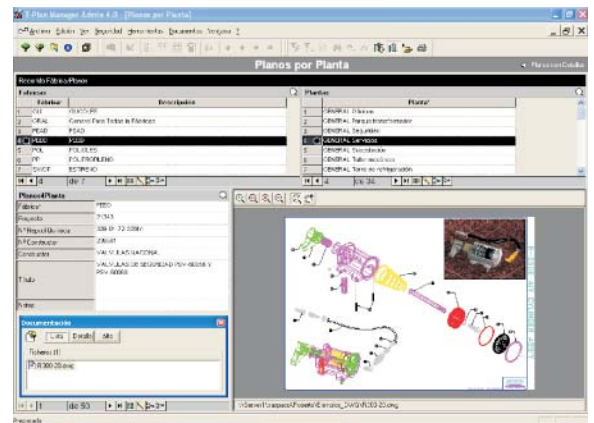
T-Plan Manager Admin 4.0 - [Planos por Planta]

Archivo Edición Ver Seguridad Herramientas Documentos Ventana ?

Planos por Planta

Planos en Cuadrilla

Recorrido Fábrica/Planta

Fabricas

| | Fabrica | Descripción |
|---|---|---|
| 1 | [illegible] | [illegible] |
| 2 | CRAL | General Para Todas la Fábricas |
| 3 | PEAD | PEAD |
| 4 | PEBD | PEBD |
| 5 | POL | POLIOLES |
| 6 | PP | POLIPROPILENO |
| 7 | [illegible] | ESTIRENO |

de 7

Plantas

| | Planta* |
|---|---|
| 1 | GENERAL Oficinas |
| 2 | GENERAL Parque transformador |
| 3 | GENERAL Seguridad |
| 4 | GENERAL Servicios |
| 5 | GENERAL Subestación |
| 6 | GENERAL Taller mecánico |
| 7 | GENERAL Torre de refrigeración |

de 34

Planos/Planta

| | |
|---|---|
| Fábrica* | PEBD |
| Proyecto | 21343 |
| Nº Plano/Revisión | 300 IP 72-2206V |
| Nº Constructor | Z0661 |
| Constructor | VALVULAS RACOSA |
| Título | VALVULAS DE SEGURIDAD PSV-60058 Y PSV-60068 |
| Notas | |

Documentación

Lista Detalle Alta

Ficheros (1)

R300-20.dwg

de 93

\\Server\Compartido\Proyecto\Planos_DWG\R300-20.dwg

Preparado